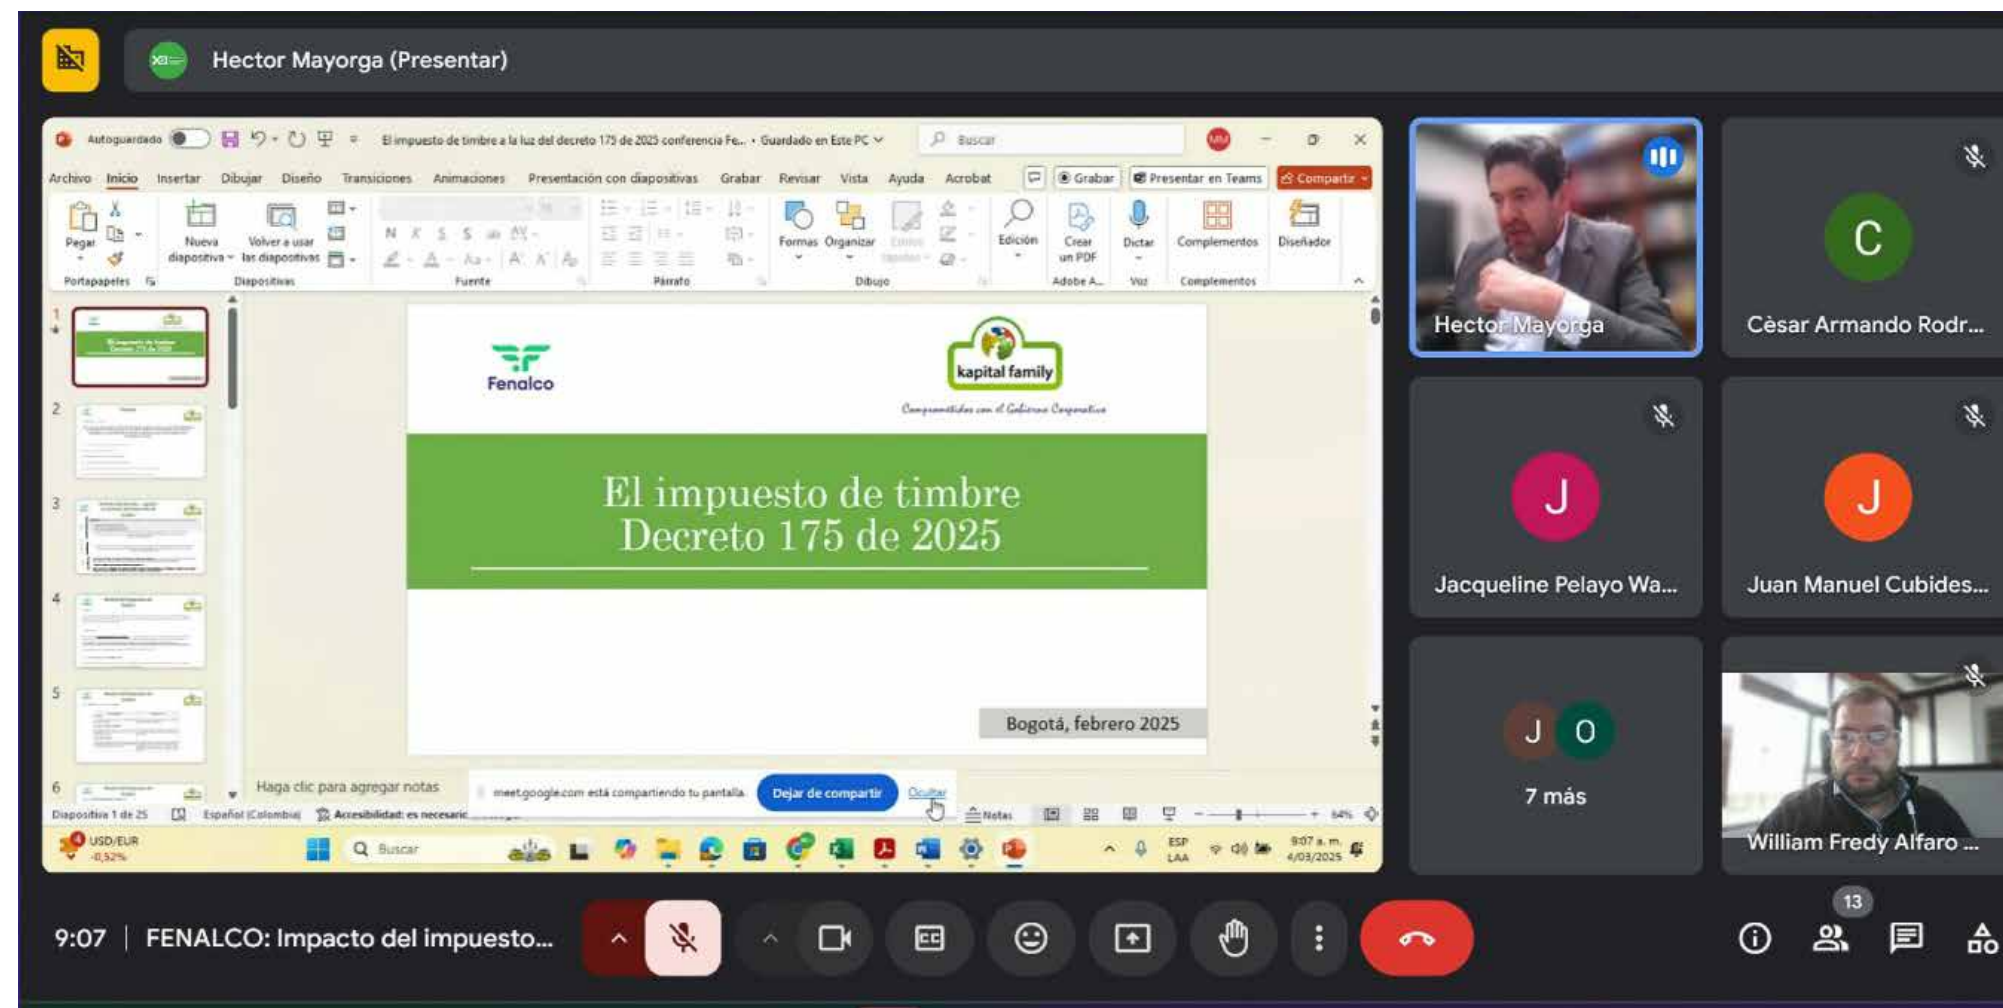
Hector Mayorga (Presentar)

Autoguardado El impuesto de timbre a la luz del decreto 175 de 2025 conferencia Fe... • Guardado en Este PC Buscar

Archivo Inicio Insertar Dibujar Diseño Transiciones Animaciones Presentación con diapositivas Grabar Revisar Vista Ayuda Acrobat Grabar Presentar en Teams Compartir

Pegar Nueva diapositiva Volver a usar las diapositivas Formas Organizar Edición Crear un PDF Dictar Complementos Diseñador

Portapapeles Diapositivas Fuente Párrafo Dibujo Adobe A... Voz Complementos

Fenalco

kapital family

Comprometidos con el Gobierno Corporativo

El impuesto de timbre
Decreto 175 de 2025

Bogotá, febrero 2025

Haga clic para agregar notas

meet.google.com está compartiendo tu pantalla. Dejar de compartir Ocultar

Diapositiva 1 de 25 Español (Colombia) Accesibilidad: es necesario... Notas 64%

USD/EUR -0,52% Buscar ESP LAA 9:07 a. m. 4/03/2025

Hector Mayorga

Cèsar Armando Rodr...

Jacqueline Pelayo Wa...

Juan Manuel Cubides...

7 más

William Fredy Alfaro ...

9:07 | FENALCO: Impacto del impuesto...

13